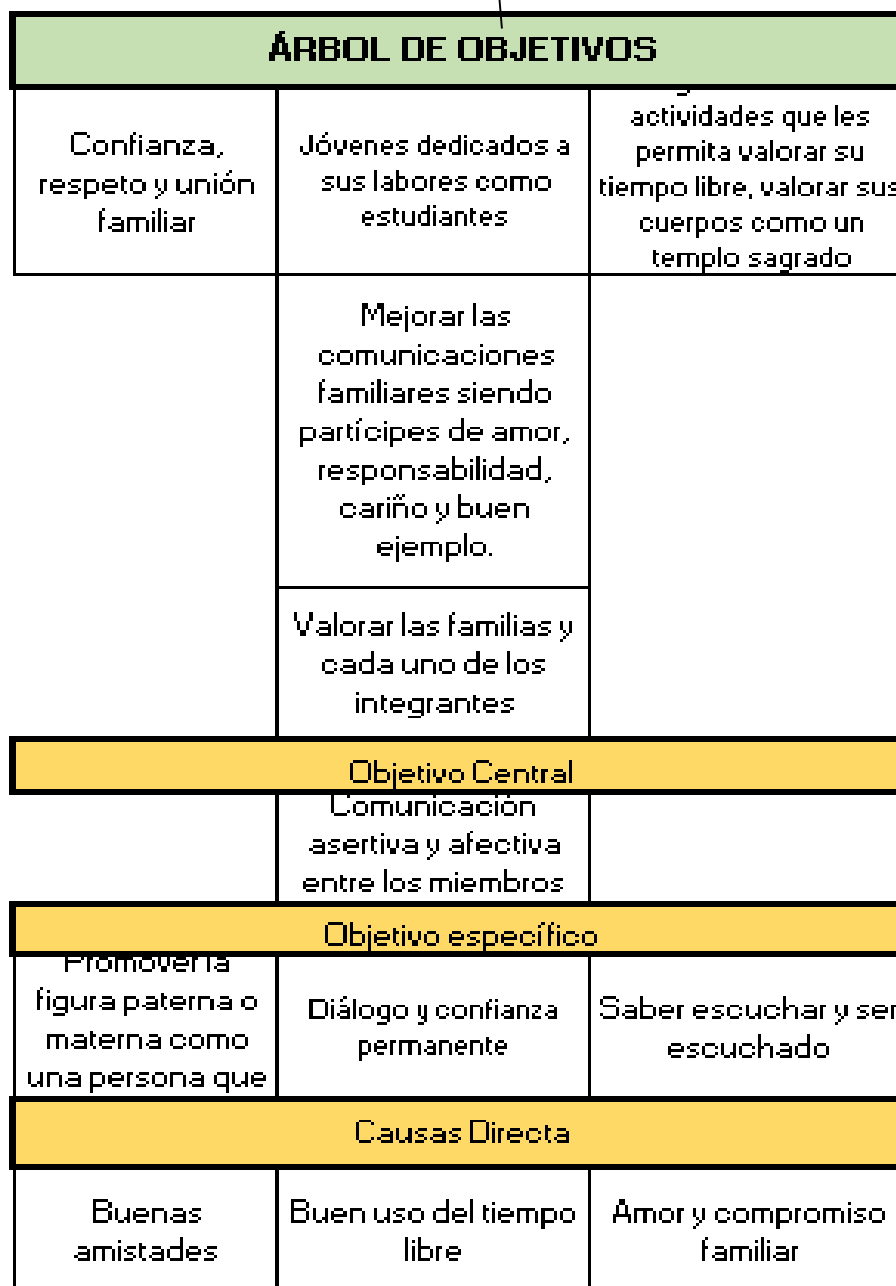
ÁRBOL DE OBJETIVOS

| | | |
|---|---|---|
| Confianza, respeto y unión familiar | Jóvenes dedicados a sus labores como estudiantes | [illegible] actividades que les permita valorar su tiempo libre, valorar sus cuerpos como un templo sagrado |
| | Mejorar las comunicaciones familiares siendo partícipes de amor, responsabilidad, cariño y buen ejemplo. | |
| | Valorar las familias y cada uno de los integrantes | |

Objetivo Central

| | | |
|---|---|---|
| | Comunicación asertiva y afectiva entre los miembros | |

Objetivo específico

| | | |
|---|---|---|
| Promover la figura paterna o materna como una persona que | Diálogo y confianza permanente | Saber escuchar y ser escuchado |

Causas Directa

| | | |
|---|---|---|
| Buenas amistades | Buen uso del tiempo libre | Amor y compromiso familiar |